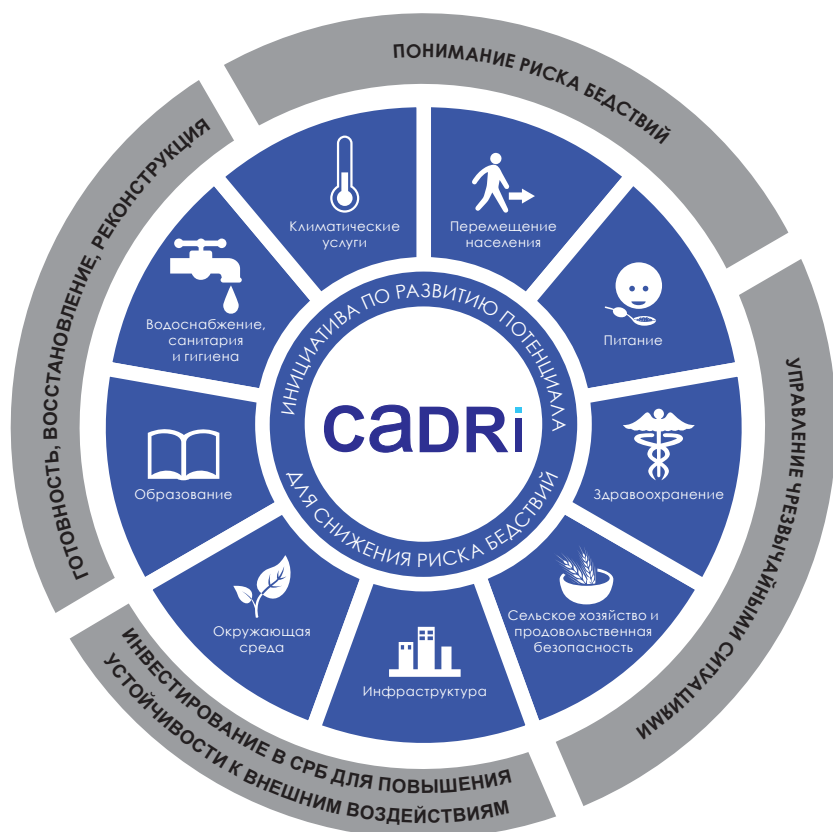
ПОНИМАНИЕ РИСКА БЕДСТВИЙ

УПРАВЛЕНИЕ ЧРЕЗВЫЧАЙНЫМИ СИТУАЦИЯМИ

ИНВЕСТИРОВАНИЕ В СРБ ДЛЯ ПОВЫШЕНИЯ УСТОЙЧИВОСТИ К ВНЕШНИМ ВОЗДЕЙСТВИЯМ

ГОТОВНОСТЬ, ВОССТАНОВЛЕНИЕ, РЕКОНСТРУКЦИЯ

Климатические услуги

Перемещение населения

Питание

Здравоохранение

Сельское хозяйство и продовольственная безопасность

Инфраструктура

Окружающая среда

Образование

Водоснабжение, санитария и гигиена

ИНИЦИАТИВА ПО РАЗВИТИЮ ПОТЕНЦИАЛА

CADRi

ДЛЯ СНИЖЕНИЯ РИСКА БЕДСТВИЙ